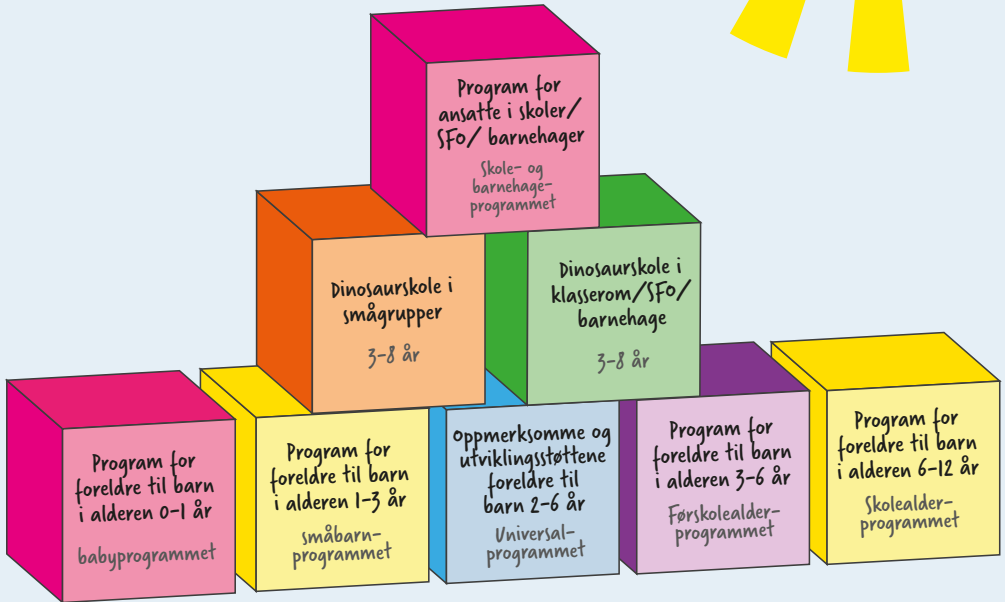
Program for ansatte i skoler/ SFO/ barnehager

Skole- og barnehageprogrammet

Dinosaurskole i smågrupper

3-8 år

Dinosaurskole i klasserom/SFO/ barnehage

3-8 år

Program for foreldre til barn i alderen 0-1 år

babyprogrammet

Program for foreldre til barn i alderen 1-3 år

småbarnprogrammet

Oppmerksomme og utviklingsstøttene foreldre til barn 2-6 år

Universalprogrammet

Program for foreldre til barn i alderen 3-6 år

Førskolealderprogrammet

Program for foreldre til barn i alderen 6-12 år

Skolealderprogrammet